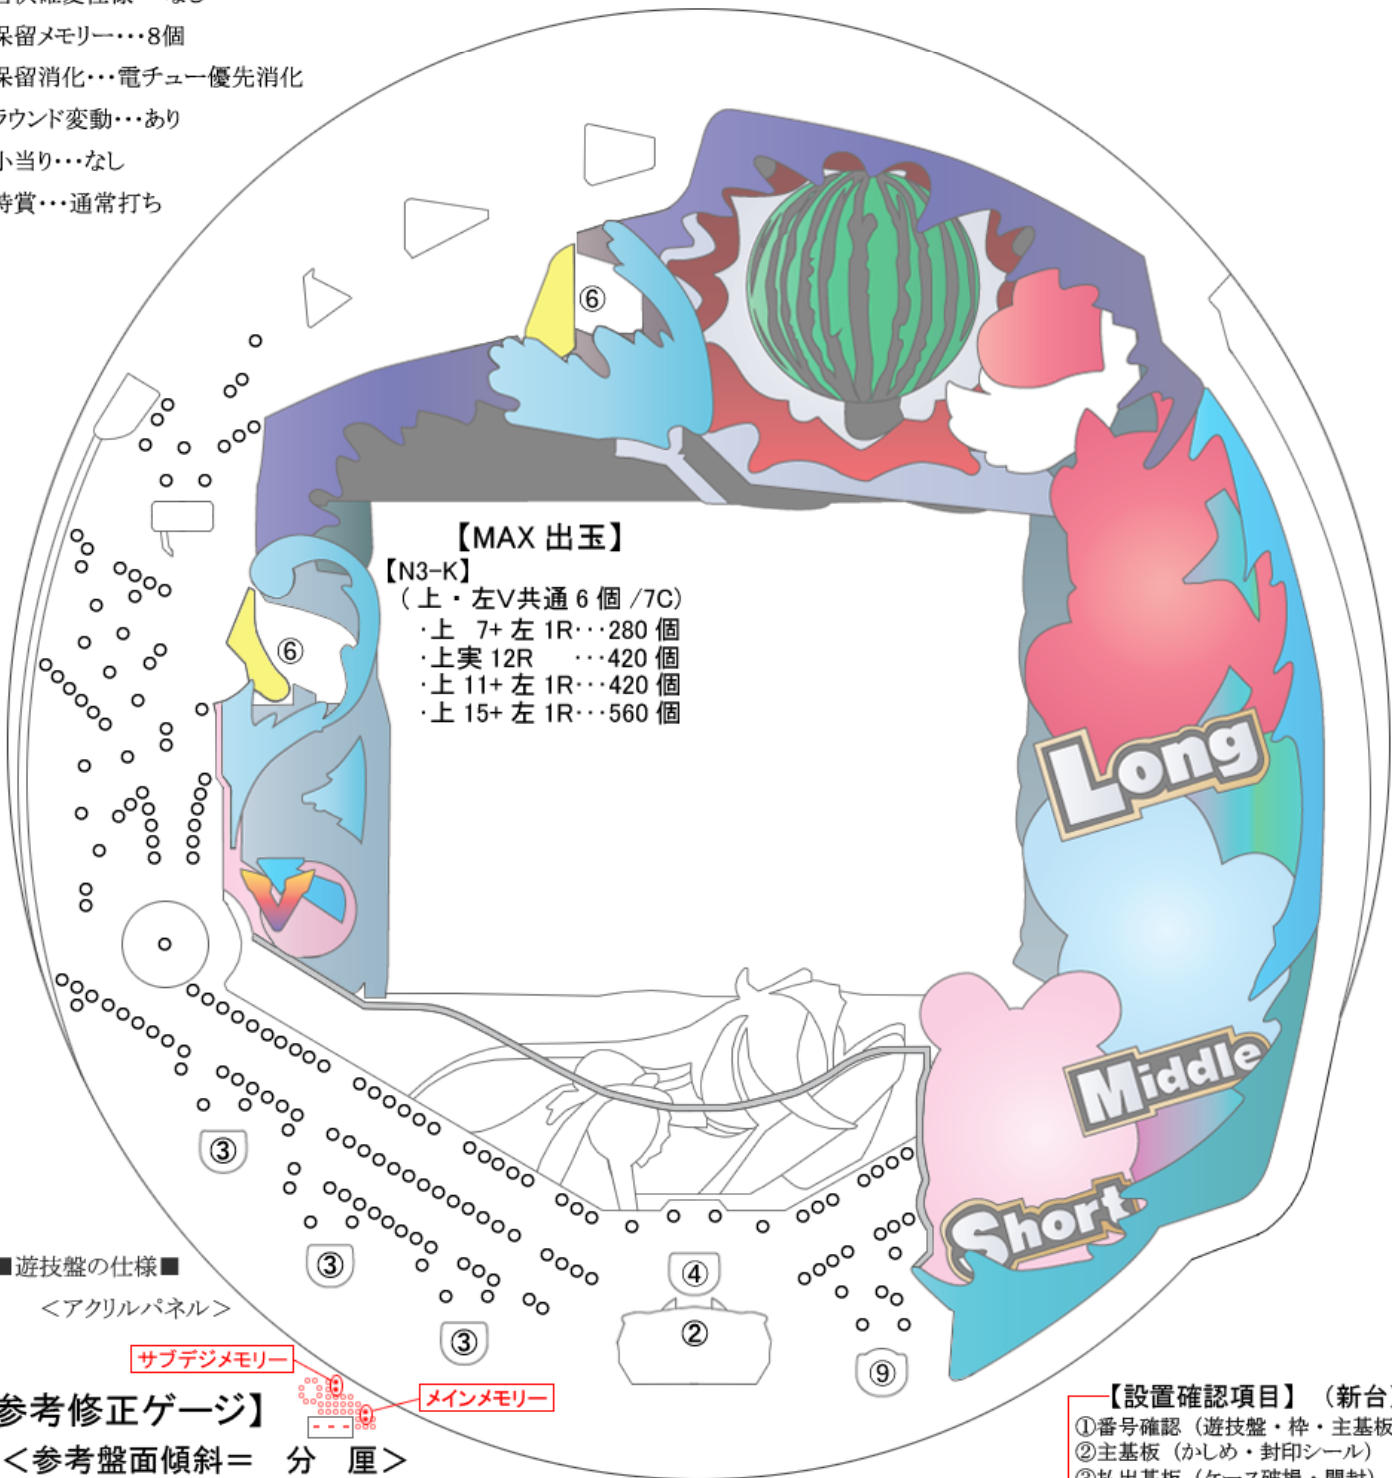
保留メモリー･･･8個
保留消化･･･電チュー優先消化
ラウンド変動･･･あり
小当り･･･なし
特賞･･･通常打ち

⑥

⑥

【MAX 出玉】
【N3-K】
（上・左V共通 6 個 /7C）
･上 7+ 左 1R･･･280 個
･上実 12R ･･･420 個
･上 11+ 左 1R･･･420 個
･上 15+ 左 1R･･･560 個

Long

Middle

Short

③

③

③

④

②

⑨

■遊技盤の仕様■
＜アクリルパネル＞

サブデジメモリー
メインメモリー

参考修正ゲージ】
＜参考盤面傾斜＝ 分 厘＞

【設置確認項目】（新台
①番号確認（遊技盤・枠・主基板
②主基板（かしめ・封印シール）
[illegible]